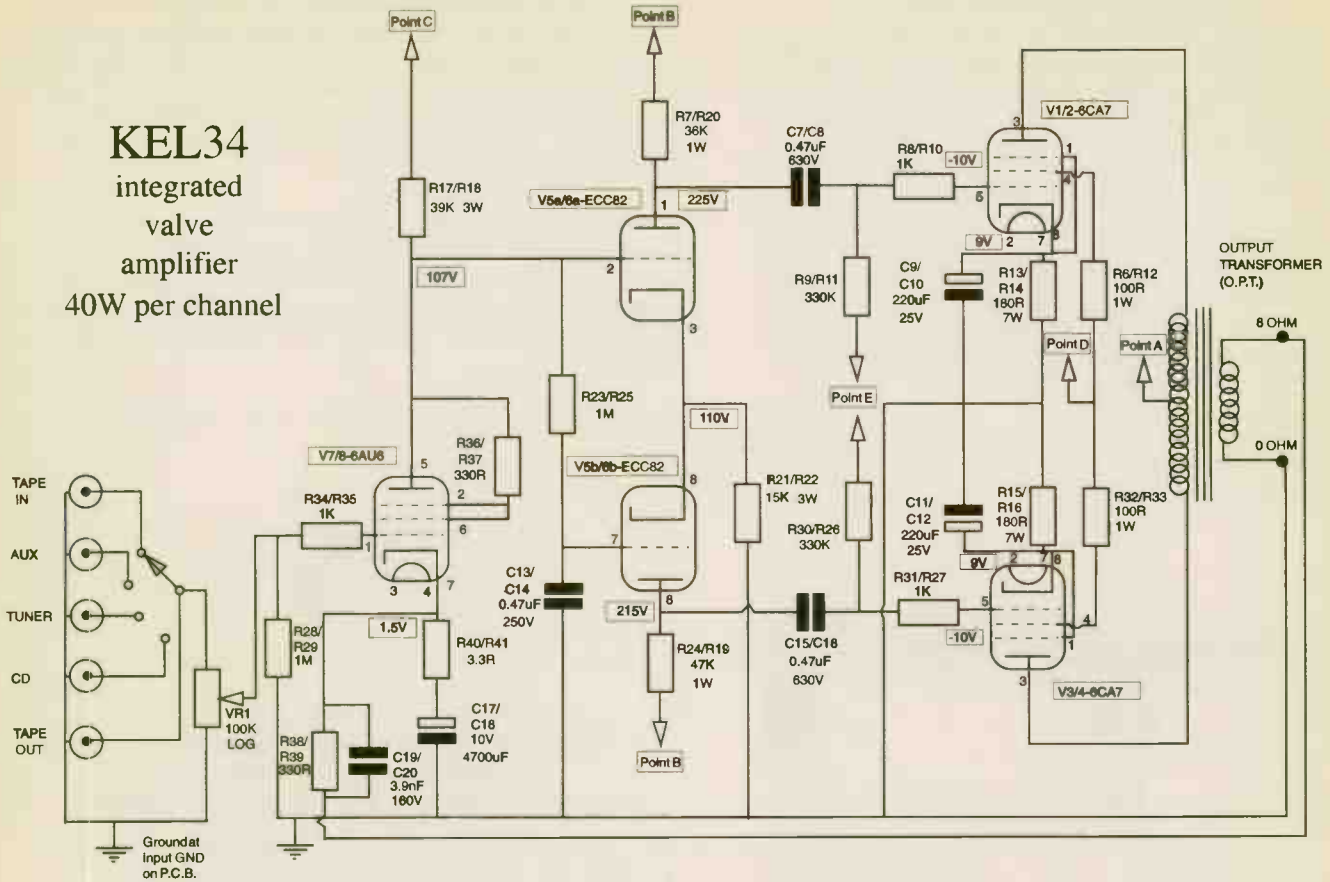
KEL34
integrated
valve
amplifier
40W per channel

Point C

Point B

R7/R20
36K
1W

C7/C8
0.47uF
630V

R8/R10
1K

-10V

V1/2-6CA7

3

1

4

5

9V

2

7

8

R17/R18
39K 3W

V5a/6a-ECC82

225V

1

2

3

107V

R9/R11
330K

C9/
C10
220uF
25V

R13/
R14
180R
7W

R6/R12
100R
1W

OUTPUT
TRANSFORMER
(O.P.T.)

8 OHM

0 OHM

Point D

Point A

Point E

R23/R25
1M

110V

V7/8-6AU6

5

R36/
R37
330R

2

6

1

3

4

7

R34/R35
1K

V5b/6b-ECC82

8

7

6

R21/R22
15K 3W

R30/R26
330K

C11/
C12
220uF
25V

R15/
R16
180R
7W

R32/R33
100R
1W

9V

2

7

8

TAPE
IN

AUX

TUNER

CD

TAPE
OUT

R28/
R29
1M

VR1
100K
LOG

1.5V

R40/R41
3.3R

C13/
C14
0.47uF
250V

215V

R24/R19
47K
1W

C15/C16
0.47uF
630V

R31/R27
1K

5

-10V

4

1

3

V3/4-6CA7

C17/
C18
10V
4700uF

R38/
R39
330R

C19/
C20
3.9nF
160V

Point B

Ground at
input GND
on P.C.B.